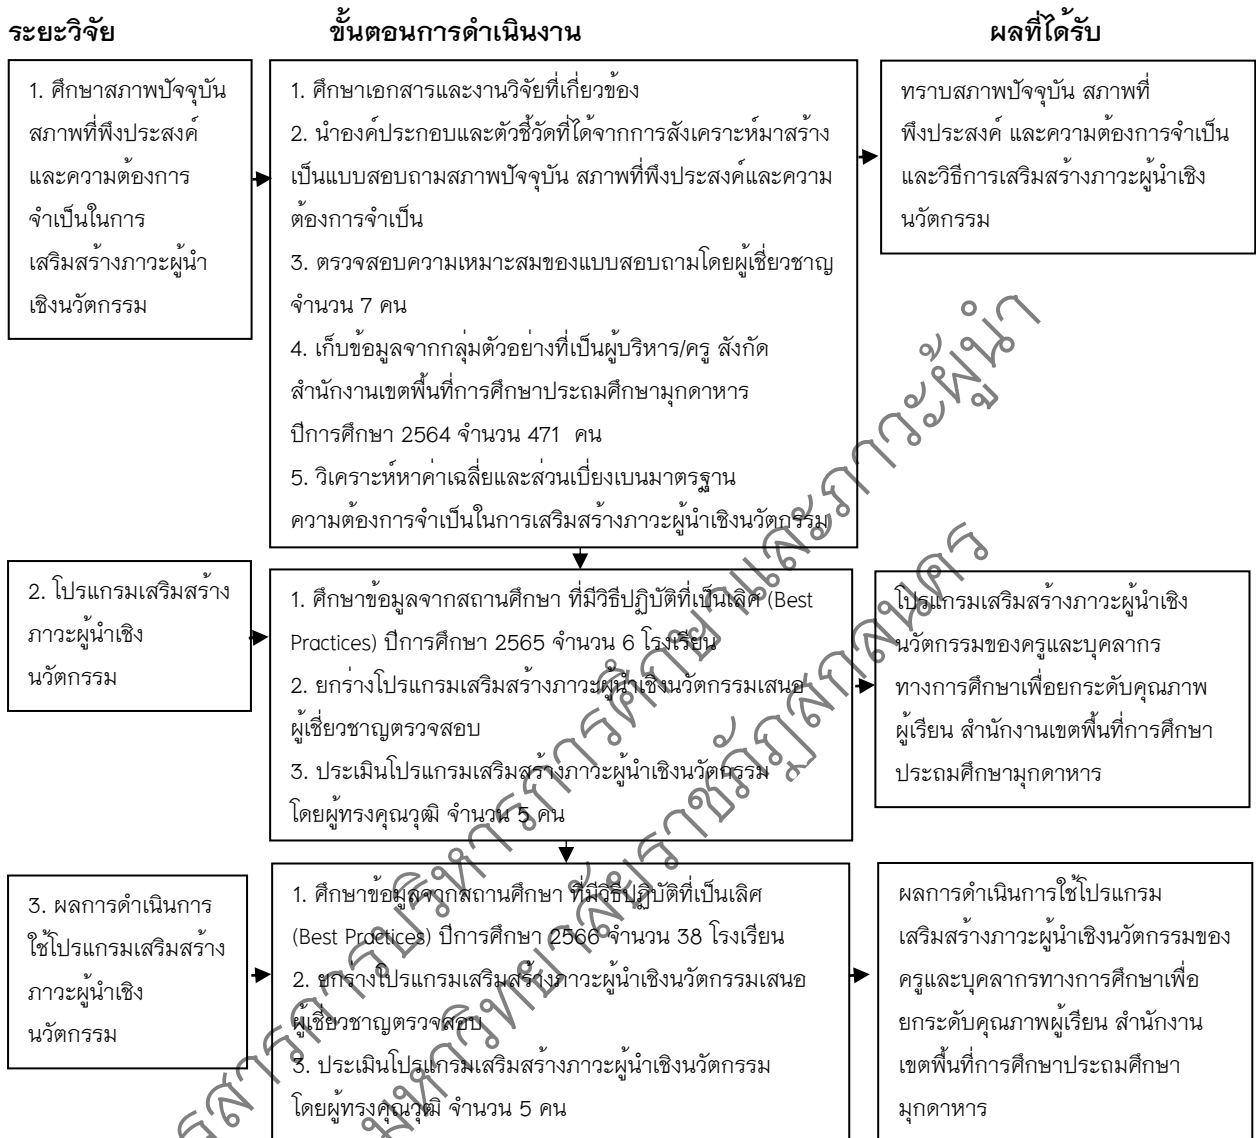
ระยะวิจัย

ขั้นตอนการดำเนินงาน

ผลที่ได้รับ

1. ศึกษาสภาพปัจจุบัน สภาพที่พึงประสงค์ และความต้องการจำเป็นในการเสริมสร้างภาวะผู้นำเชิงนวัตกรรม

1. ศึกษาเอกสารและงานวิจัยที่เกี่ยวข้อง
2. นำองค์ประกอบและตัวชี้วัดที่ได้จากการสังเคราะห์มาสร้างเป็นแบบสอบถามสภาพปัจจุบัน สภาพที่พึงประสงค์และความต้องการจำเป็น
3. ตรวจสอบความเหมาะสมของแบบสอบถามโดยผู้เชี่ยวชาญ จำนวน 7 คน
4. เก็บข้อมูลจากกลุ่มตัวอย่างที่เป็นผู้บริหาร/ครู สังกัดสำนักงานเขตพื้นที่การศึกษาประถมศึกษามุกดาหาร ปีการศึกษา 2564 จำนวน 471 คน
5. วิเคราะห์หาค่าเฉลี่ยและส่วนเบี่ยงเบนมาตรฐาน ความต้องการจำเป็นในการเสริมสร้างภาวะผู้นำเชิงนวัตกรรม

ทราบสภาพปัจจุบัน สภาพที่พึงประสงค์ และความต้องการจำเป็นและวิธีการเสริมสร้างภาวะผู้นำเชิงนวัตกรรม

2. โปรแกรมเสริมสร้างภาวะผู้นำเชิงนวัตกรรม

1. ศึกษาข้อมูลจากสถานศึกษา ที่มีวิธีปฏิบัติที่เป็นเลิศ (Best Practices) ปีการศึกษา 2565 จำนวน 6 โรงเรียน
2. ยกร่างโปรแกรมเสริมสร้างภาวะผู้นำเชิงนวัตกรรมเสนอผู้เชี่ยวชาญตรวจสอบ
3. ประเมินโปรแกรมเสริมสร้างภาวะผู้นำเชิงนวัตกรรม โดยผู้ทรงคุณวุฒิ จำนวน 5 คน

โปรแกรมเสริมสร้างภาวะผู้นำเชิงนวัตกรรมของครูและบุคลากรทางการศึกษาเพื่อยกระดับคุณภาพผู้เรียน สำนักงานเขตพื้นที่การศึกษาประถมศึกษามุกดาหาร

3. ผลการดำเนินการใช้โปรแกรมเสริมสร้างภาวะผู้นำเชิงนวัตกรรม

1. ศึกษาข้อมูลจากสถานศึกษา ที่มีวิธีปฏิบัติที่เป็นเลิศ (Best Practices) ปีการศึกษา 2566 จำนวน 38 โรงเรียน
2. ยกร่างโปรแกรมเสริมสร้างภาวะผู้นำเชิงนวัตกรรมเสนอผู้เชี่ยวชาญตรวจสอบ
3. ประเมินโปรแกรมเสริมสร้างภาวะผู้นำเชิงนวัตกรรม โดยผู้ทรงคุณวุฒิ จำนวน 5 คน

ผลการดำเนินการใช้โปรแกรมเสริมสร้างภาวะผู้นำเชิงนวัตกรรมของครูและบุคลากรทางการศึกษาเพื่อยกระดับคุณภาพผู้เรียน สำนักงานเขตพื้นที่การศึกษาประถมศึกษามุกดาหาร

สาขาวิชาการบริหารการศึกษาและภาวะผู้นำ มหาวิทยาลัยราชภัฏสกลนคร